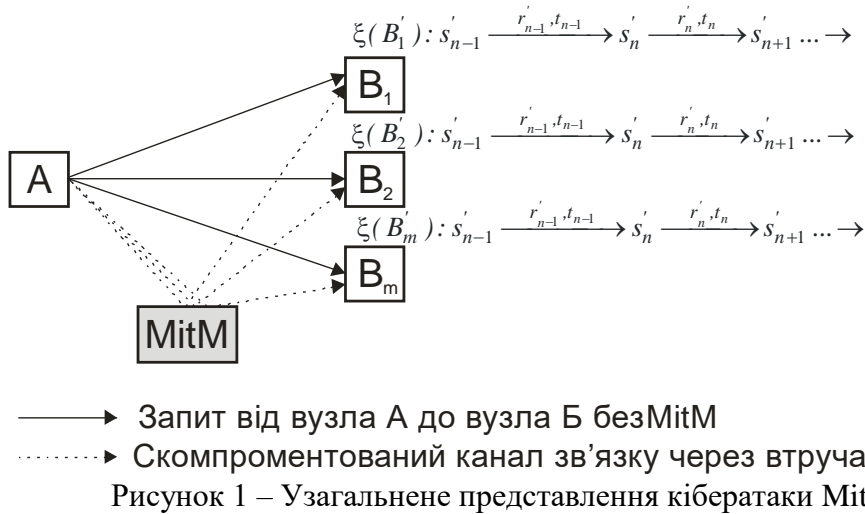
$\xi(B_1'): s_{n-1}' \xrightarrow{r_{n-1}', t_{n-1}} s_n' \xrightarrow{r_n', t_n} s_{n+1}' \ldots \rightarrow$

B$_1$

$\xi(B_2'): s_{n-1}' \xrightarrow{r_{n-1}', t_{n-1}} s_n' \xrightarrow{r_n', t_n} s_{n+1}' \ldots \rightarrow$

A

B$_2$

$\xi(B_m'): s_{n-1}' \xrightarrow{r_{n-1}', t_{n-1}} s_n' \xrightarrow{r_n', t_n} s_{n+1}' \ldots \rightarrow$

B$_m$

MitM

Запит від вузла А до вузла Б безMitM

Скомпроментований канал зв'язку через втруча

Рисунок 1 – Узагальнене представлення кібератаки Mit